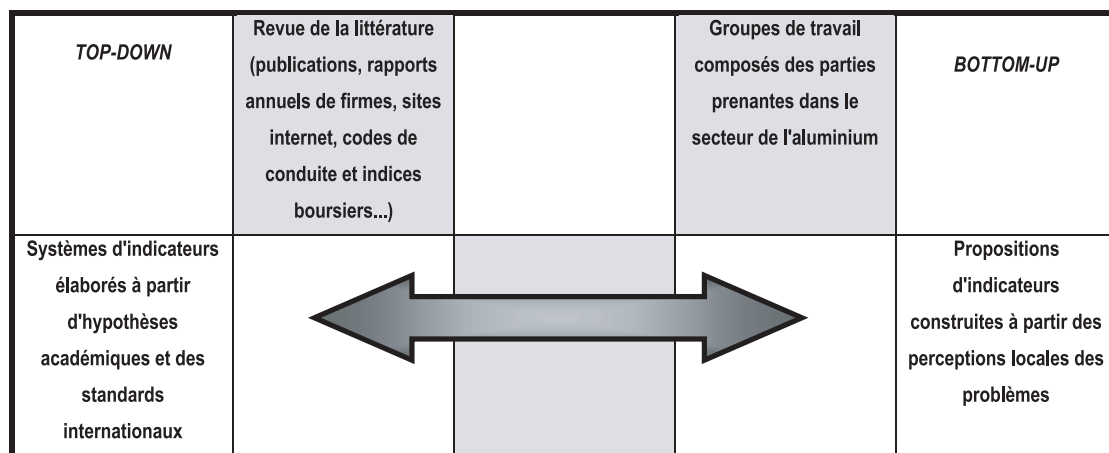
| *TOP-DOWN* | Revue de la littérature (publications, rapports annuels de firmes, sites internet, codes de conduite et indices boursiers...) | | Groupes de travail composés des parties prenantes dans le secteur de l'aluminium | *BOTTOM-UP* |
|---|---|---|---|---|
| Systèmes d'indicateurs élaborés à partir d'hypothèses académiques et des standards internationaux | | | | Propositions d'indicateurs construites à partir des perceptions locales des problèmes |